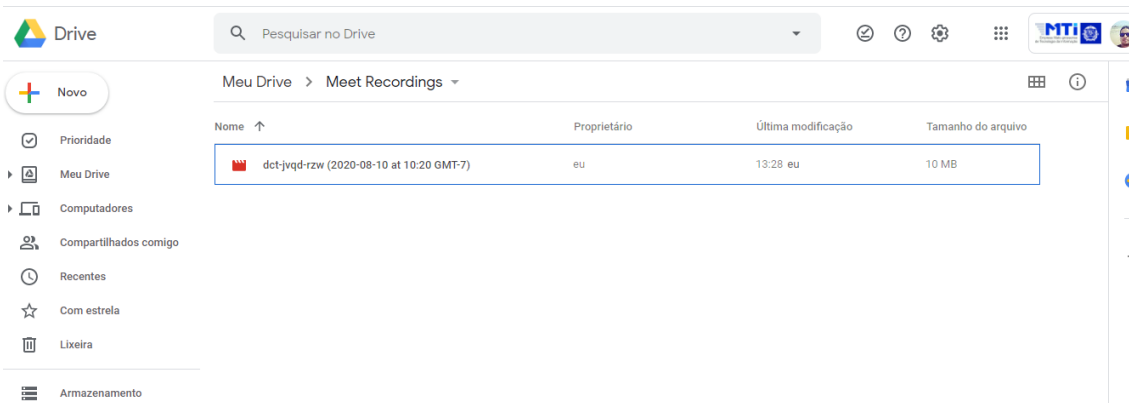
Drive

Pesquisar no Drive

MTi

Novo

Prioridade

Meu Drive

Computadores

Compartilhados comigo

Recentes

Com estrela

Lixeira

Armazenamento

Meu Drive > Meet Recordings

| Nome ↑ | Proprietário | Última modificação | Tamanho do arquivo |
|---|---|---|---|
| dct-jvqd-rzw (2020-08-10 at 10:20 GMT-7) | eu | 13:28 eu | 10 MB |